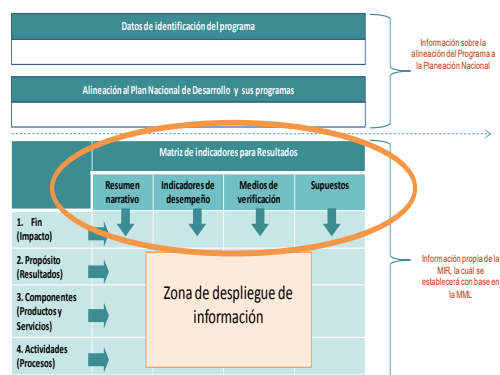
Datos de identificación del programa

Alineación al Plan Nacional de Desarrollo y sus programas

Información sobre la alineación del Programa a la Planeación Nacional

Matriz de indicadores para Resultados

| | Resumen narrativo | Indicadores de desempeño | Medios de verificación | Supuestos |
|---|---|---|---|---|
| 1. Fin (Impacto) | | | | |
| 2. Propósito (Resultados) | | | | |
| 3. Componentes (Productos y Servicios) | | | | |
| 4. Actividades (Procesos) | | | | |

Zona de despliegue de información

Información propia de la MIR, la cuál se establecerá con base en la MML